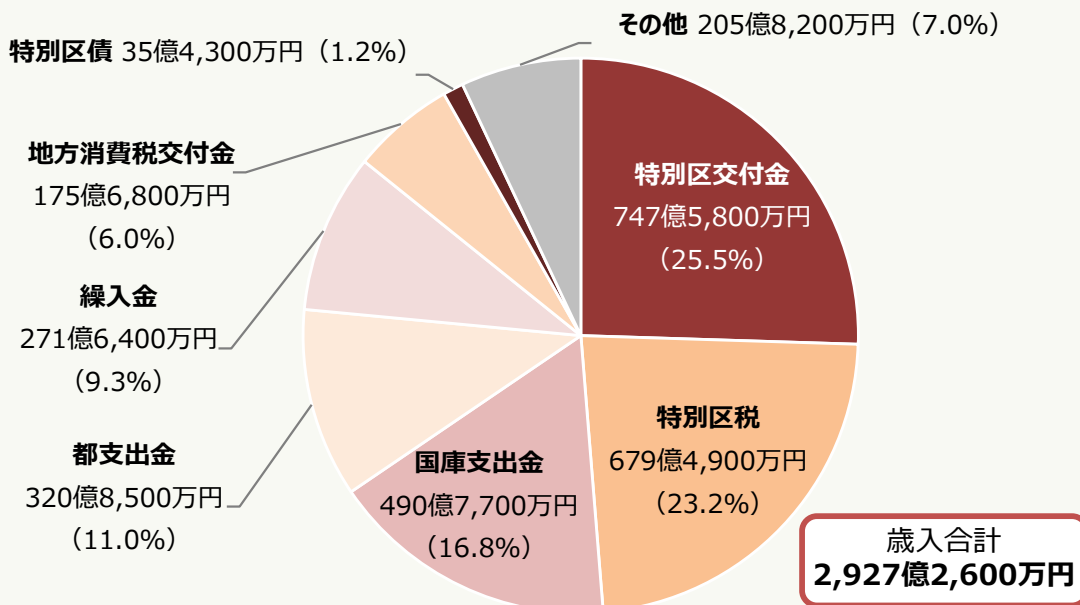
その他 205億8,200万円（7.0%）

特別区債 35億4,300万円（1.2%）

地方消費税交付金
175億6,800万円
（6.0%）

繰入金
271億6,400万円
（9.3%）

都支出金
320億8,500万円
（11.0%）

特別区交付金
747億5,800万円
（25.5%）

特別区税
679億4,900万円
（23.2%）

国庫支出金
490億7,700万円
（16.8%）

歳入合計
2,927億2,600万円